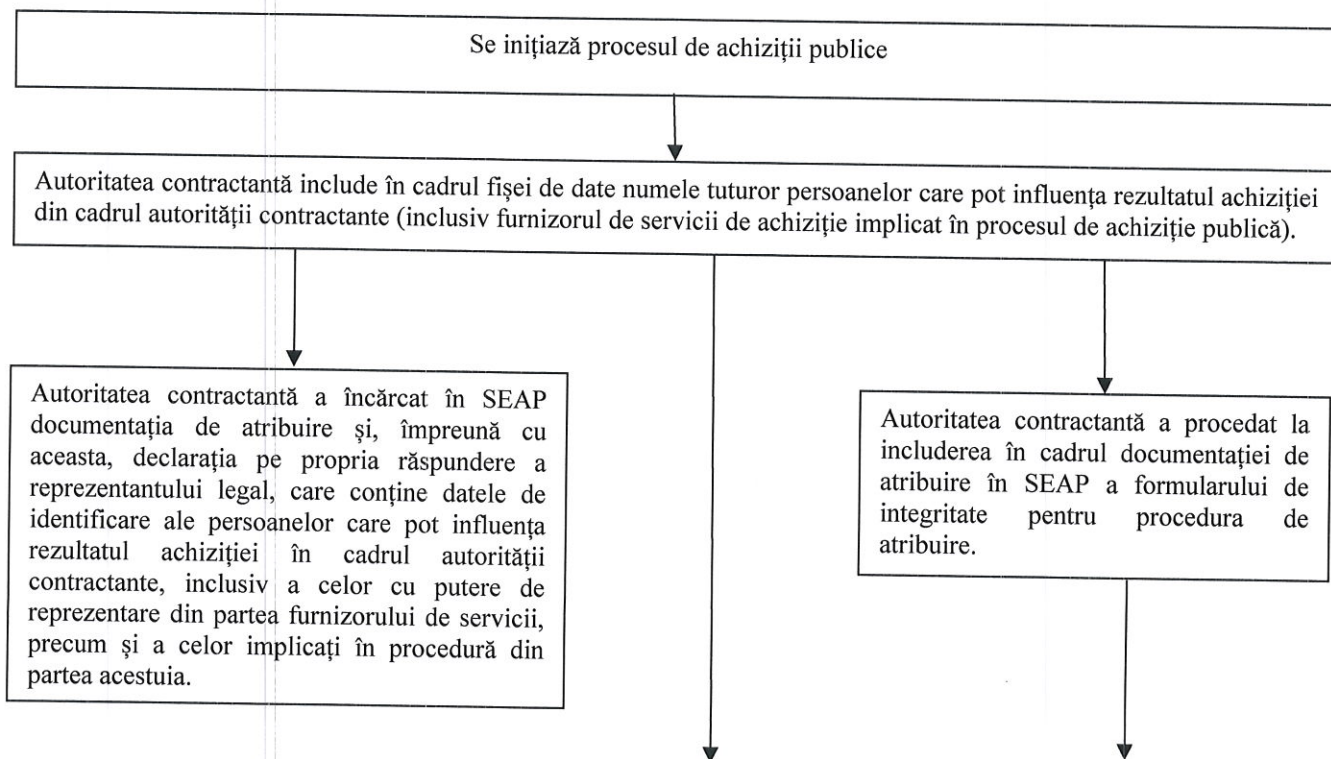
Se inițiază procesul de achiziții publice

Autoritatea contractantă include în cadrul fișei de date numele tuturor persoanelor care pot influența rezultatul achiziției din cadrul autorității contractante (inclusiv furnizorul de servicii de achiziție implicat în procesul de achiziție publică).

Autoritatea contractantă a încărcat în SEAP documentația de atribuire și, împreună cu aceasta, declarația pe propria răspundere a reprezentantului legal, care conține datele de identificare ale persoanelor care pot influența rezultatul achiziției în cadrul autorității contractante, inclusiv a celor cu putere de reprezentare din partea furnizorului de servicii, precum și a celor implicați în procedură din partea acestuia.

Autoritatea contractantă a procedat la includerea în cadrul documentației de atribuire în SEAP a formularului de integritate pentru procedura de atribuire.